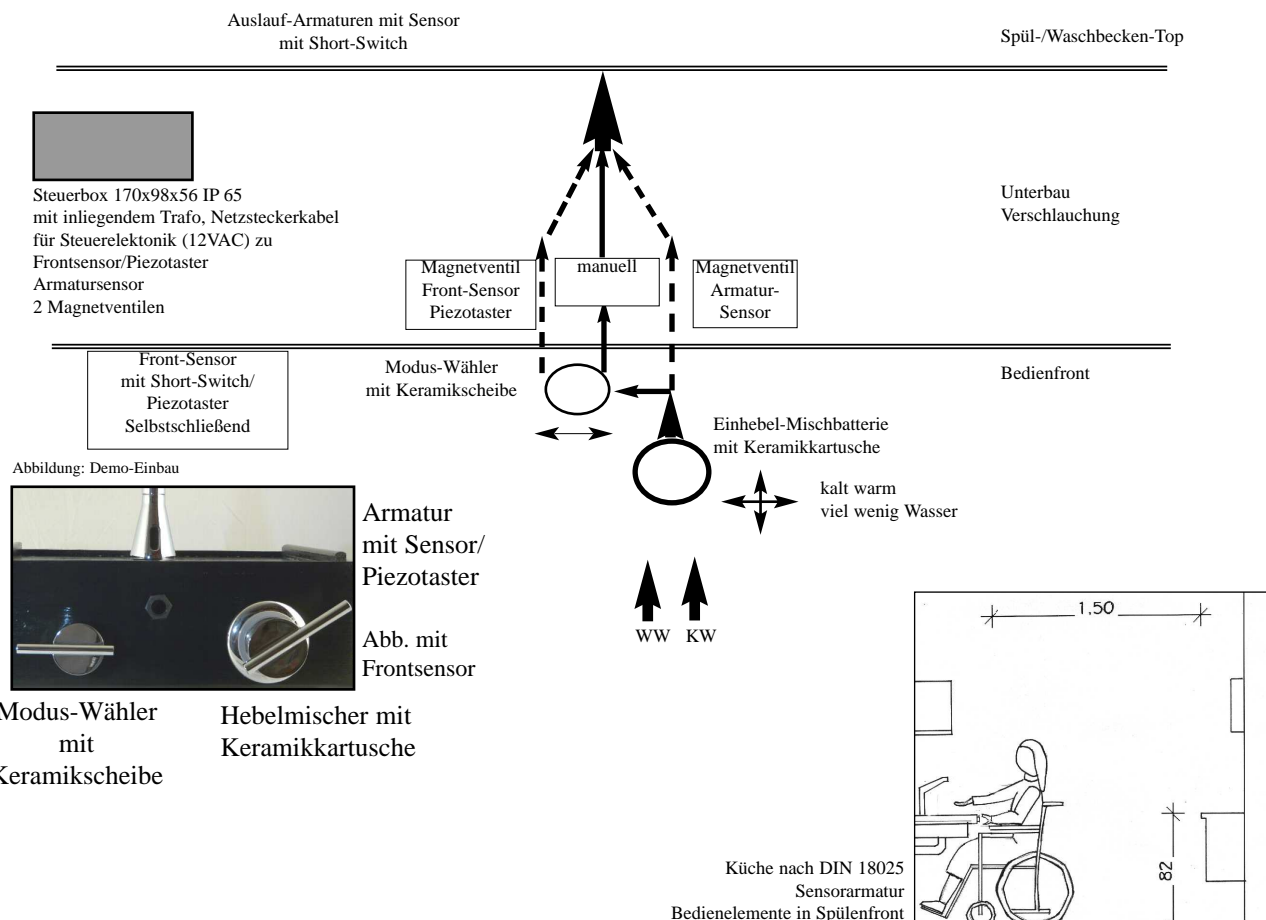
Auslauf-Armaturen mit Sensor
mit Short-Switch

Spül-/Waschbecken-Top

Steuerbox 170x98x56 IP 65
mit inliegendem Trafo, Netzsteckerkabel
für Steuerelektonik (12VAC) zu
Frontsensor/Piezotaster
Armatursensor
2 Magnetventilen

Unterbau
Verschlauchung

Magnetventil
Front-Sensor
Piezotaster

manuell

Magnetventil
Armatur-
Sensor

Front-Sensor
mit Short-Switch/
Piezotaster
Selbstschließend

Modus-Wähler
mit Keramikscheibe

Bedienfront

Einhebel-Mischbatterie
mit Keramikkartusche

kalt warm
viel wenig Wasser

Abbildung: Demo-Einbau

Armatur
mit Sensor/
Piezotaster

Abb. mit
Frontsensor

WW KW

Modus-Wähler
mit
Keramikscheibe

Hebelmischer mit
Keramikkartusche

1,50

82

Küche nach DIN 18025
Sensorarmatur
Bedienelemente in Spülenfront